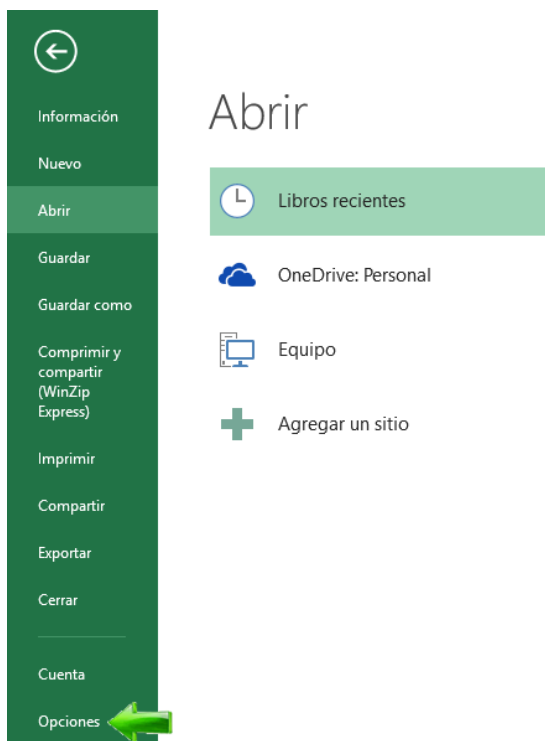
Información

Nuevo

Abrir

Guardar

Guardar como

Comprimir y compartir (WinZip Express)

Imprimir

Compartir

Exportar

Cerrar

Cuenta

Opciones

Abrir

Libros recientes

OneDrive: Personal

Equipo

Agregar un sitio